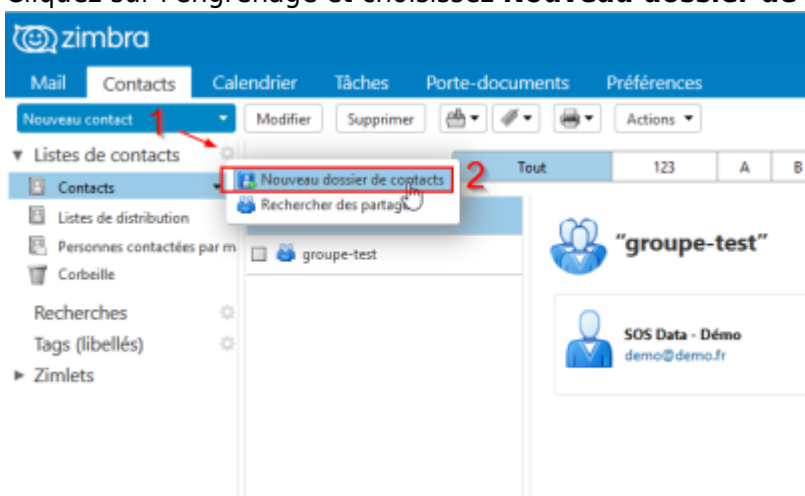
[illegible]quez sur l'engrenage et choisissez Nouveau dossier de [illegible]

zimbra

Mail Contacts Calendrier Tâches Porte-documents Préférences

Nouveau contact 1 Modifier Supprimer Actions

▼ Listes de contacts

Contacts

Listes de distribution

Personnes contactées par m

Corbeille

Recherches

Tags (libellés)

► Zimlets

Nouveau dossier de contacts 2

Rechercher des partag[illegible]

Tout 123 A B

groupe-test

"groupe-test"

SOS Data - Démo
demo@demo.fr